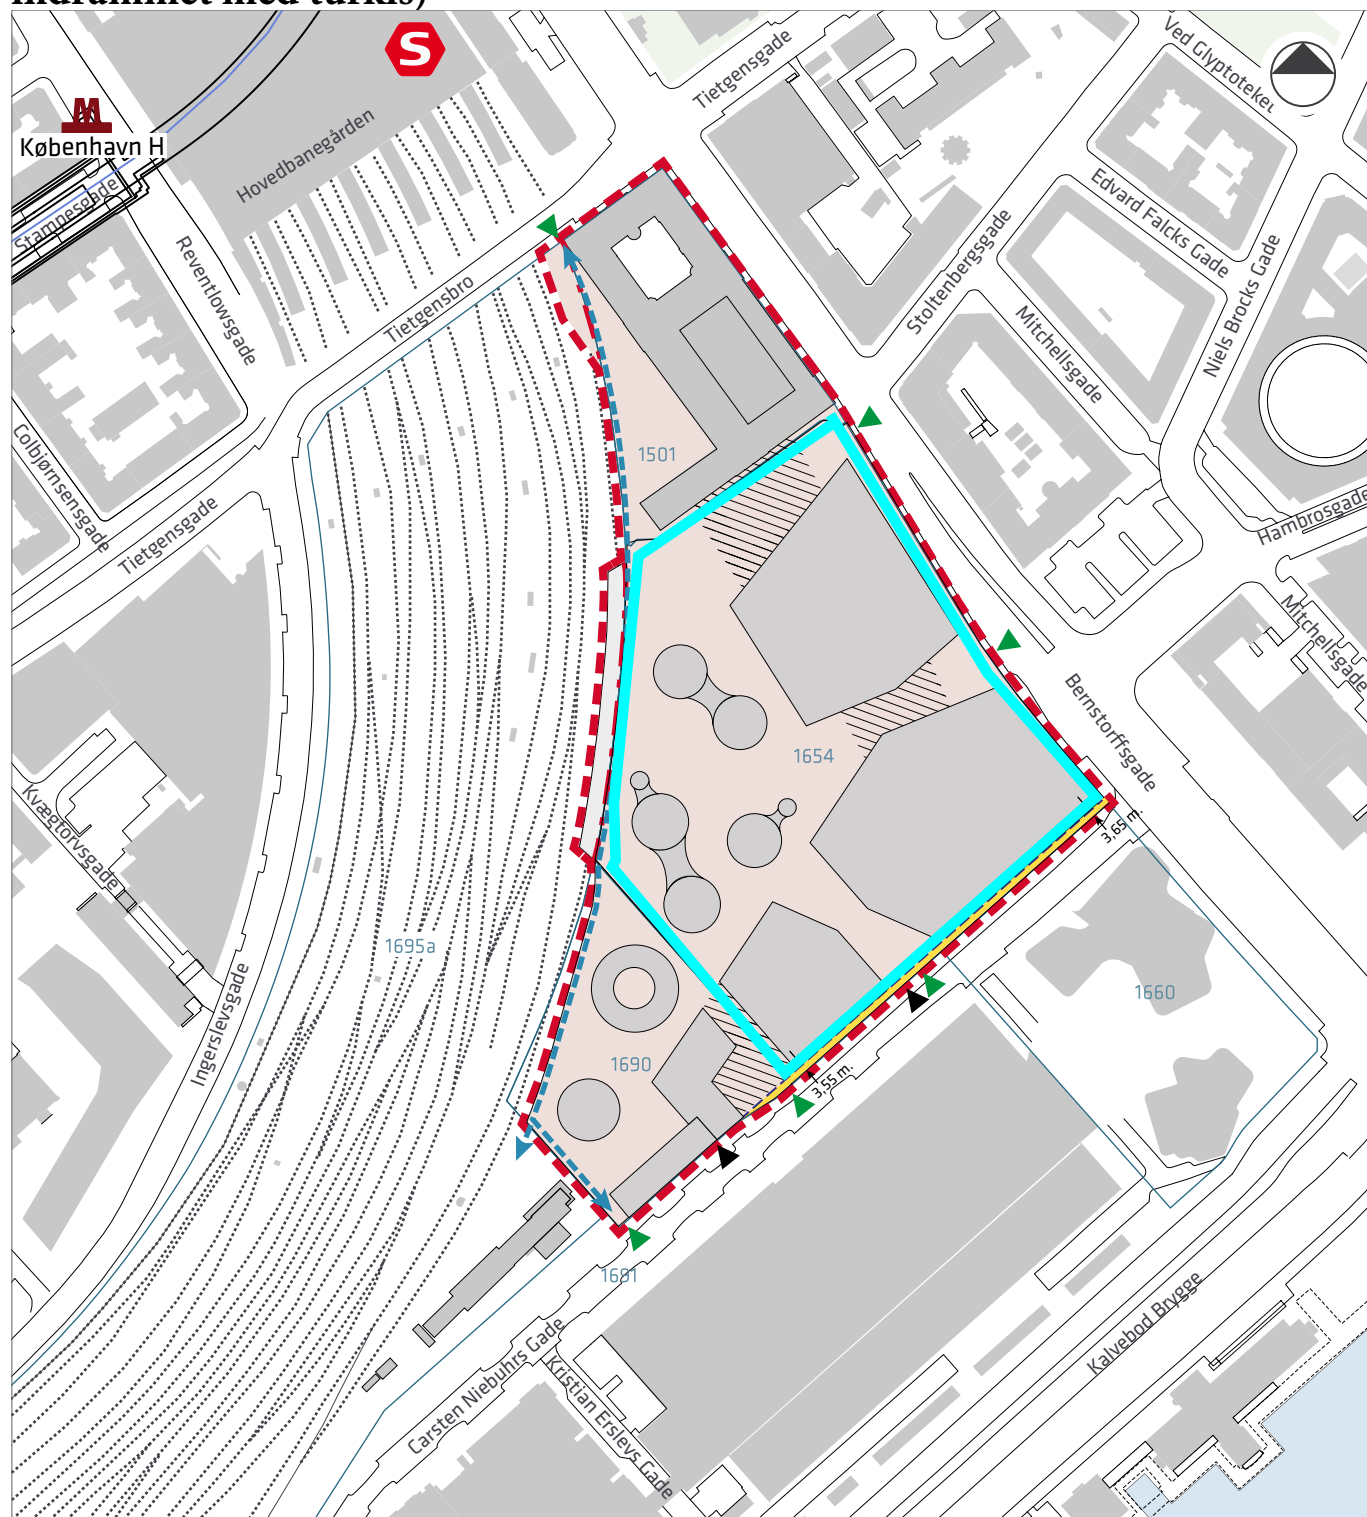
indrammet med turkis)

S

M

København H

Stampesgade

Hovedbanegården

Reventlowsgade

Tietgensgade

Ved Glyptoteket

Edvard Falcks Gade

Stoltenbergsgade

Niels Brocks Gade

Mitchellsgade

Tietgensbro

Colbjørnsensgade

Tietgensgade

1501

Hambrosgade

Mitchellsgade

1654

Bernstorffsgade

3,65 m.

Kvægtorvsgade

1695a

1660

Ingerslevsgade

1690

3,55 m.

1681

Carsten Niebuhrs Gade

Kristian Erslevs Gade

Kalvebod Brygge